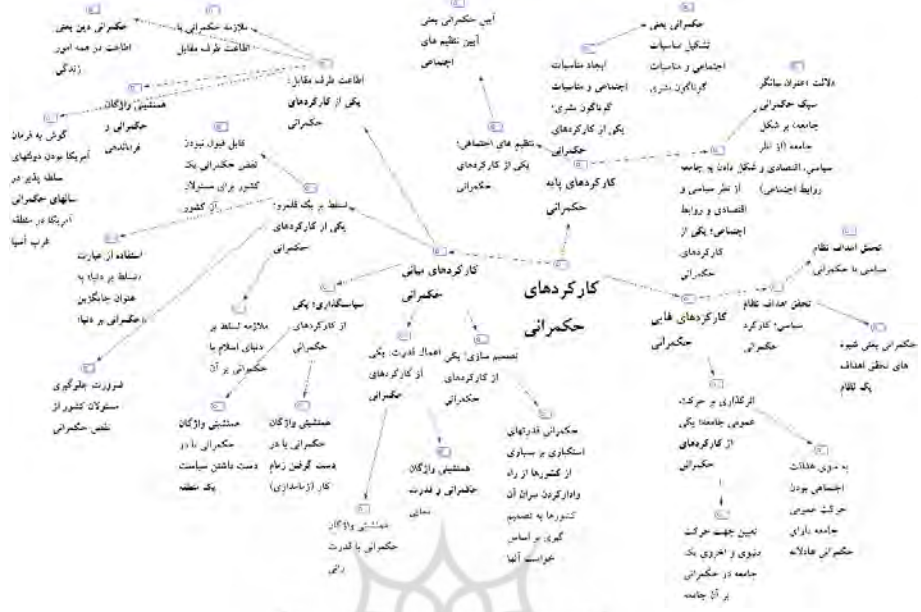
حکمرانی دین یعنی اطاعت در همه امور زندگی

ملازمه حکمرانی با اطاعت طرف مقابل

اطاعت طرف مقابل؛ یکی از کارکردهای حکمرانی

همنشینی واژگان حکمرانی و فرمانبری

گوش به فرمان آمریکا بودن دولتهای سلطه پذیر در سالهای حکمرانی آمریکا در منطقه غرب آسیا

قابل قبول نبودن نفی حکمرانی یک کشور برای مسئولان آن کشور

تسلط بر یک قلمرو؛ یکی از کارکردهای حکمرانی

استفاده از عبارت «تسلط بر دنیا» به عنوان جانشین «حکمرانی بر دنیا»

ضرورت جلوگیری مسئولان کشور از نقض حکمرانی

آیین حکمرانی یعنی آیین تنظیم های اجتماعی

ایجاد مناسبات اجتماعی و مناسبات گوناگون بشری؛ یکی از کارکردهای حکمرانی

حکمرانی یعنی تشکیل مناسبات اجتماعی و مناسبات گوناگون بشری

تنظیم های اجتماعی؛ یکی از کارکردهای حکمرانی

کارکردهای پایه حکمرانی

دلالت اعتراف بیانگر سبک حکمرانی جامعه، بر شکل جامعه (از نظر سیاسی، اقتصادی و شکل دادن به جامعه روابط اجتماعی)

از نظر سیاسی و اقتصادی و روابط اجتماعی؛ یکی از کارکردهای حکمرانی

کارکردهای بیانی حکمرانی

کارکردهای حکمرانی

تحقق اهداف نظام سیاسی با حکمرانی

تحقق اهداف نظام سیاسی؛ کارکرد حکمرانی

کارکردهای غایی حکمرانی

حکمرانی یعنی شیوه های تحقق اهداف یک نظام

سیاستگذاری؛ یکی از کارکردهای حکمرانی

ملازمه تسلط بر دنیای اسلام با حکمرانی بر آن

همنشینی واژگان حکمرانی با در دست گرفتن زمام کار (زمامداری)

همنشینی واژگان حکمرانی با در دست داشتن سیاست یک منطقه

اعمال قدرت؛ یکی از کارکردهای حکمرانی

همنشینی واژگان حکمرانی و قدرت نمایی

همنشینی واژگان حکمرانی با قدرت راندن

تصمیم سازی؛ یکی از کارکردهای حکمرانی

حکمرانی قدرتهای استکباری بر بسیاری از کشورها از راه وادارکردن سران آن کشورها به تصمیم گیری بر اساس خواسته آنها

اثرگذاری بر حرکت عمومی جامعه؛ یکی از کارکردهای حکمرانی

به سوی عدالت اجتماعی بودن حرکت عمومی جامعه با حکمرانی عادلانه

تعیین جهت حرکت دنیوی و اخروی یک جامعه در حکمرانی بر آن جامعه